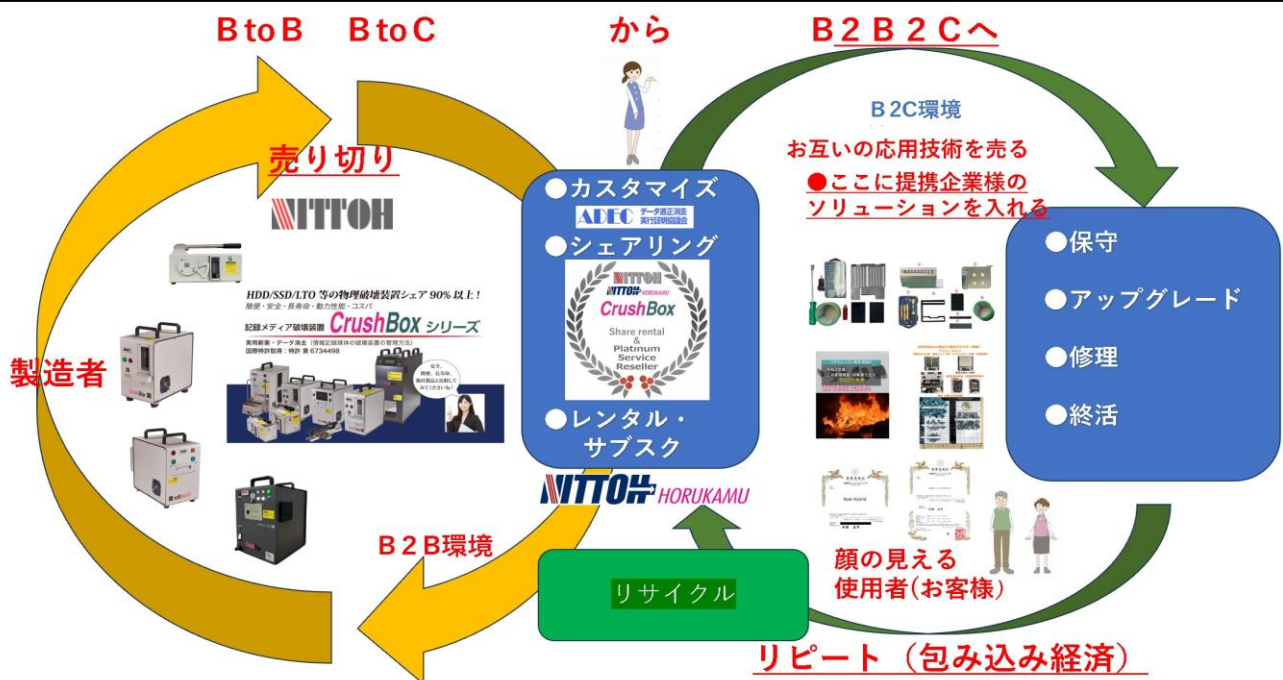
B to B　B to C　から　B２B２Cへ

売り切り

NITTOH

HDD/SSD/LTO 等の物理破壊装置シェア 90% 以上！
簡便・安全・長寿命・動力性能・コスパ
記録メディア破壊装置 CrushBox シリーズ
実用新案・データ消去（情報記録媒体の破壊装置の管理方法）
国際特許取得：特許 第 6734498

製造者

●カスタマイズ
ADEC データ適正消去実行証明協議会
●シェアリング
NITTOH
NITTOH HORUKAMU
CrushBox
Share rental & Platinum Service Reseller
●レンタル・サブスク

NITTOH HORUKAMU

B2C環境
お互いの応用技術を売る
●ここに提携企業様のソリューションを入れる

●保守
●アップグレード
●修理
●終活

B２B環境

リサイクル

顔の見える使用者(お客様)

リピート（包み込み経済）